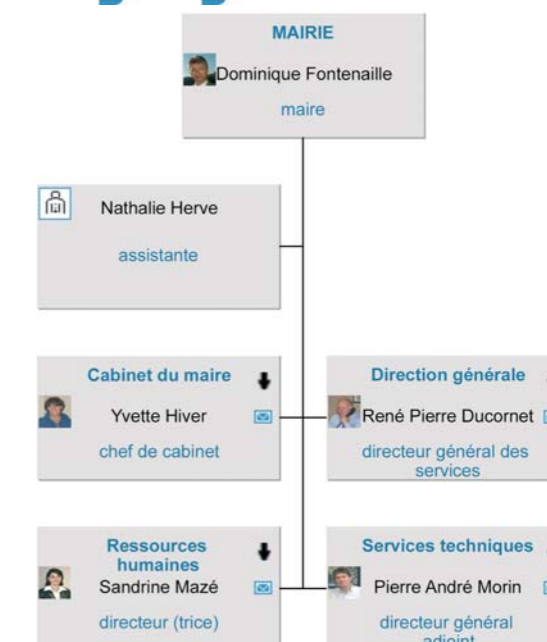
MAIRIE
Dominique Fontenaille
maire

Nathalie Herve
assistante

Cabinet du maire
Yvette Hiver
chef de cabinet

Direction générale
René Pierre Ducornet
directeur général des services

Ressources humaines
Sandrine Mazé
directeur (trice)

Services techniques
Pierre André Morin
directeur général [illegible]